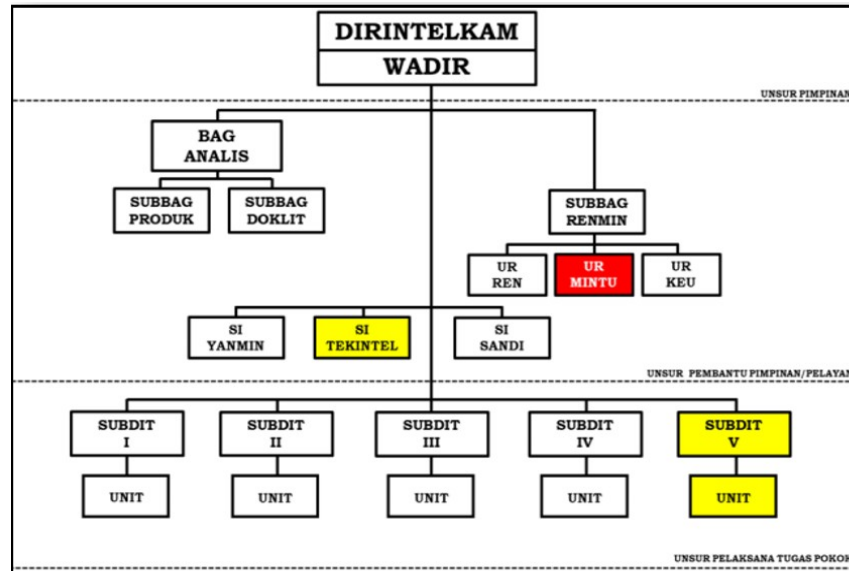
DIRINTELKAM
WADIR

UNSUR PIMPINAN

BAG ANALIS

SUBBAG PRODUK

SUBBAG DOKLIT

SUBBAG RENMIN

UR REN

UR MINTU

UR KEU

SI YANMIN

SI TEKINTEL

SI SANDI

UNSUR PEMBANTU PIMPINAN/PELAYAN

SUBDIT I

SUBDIT II

SUBDIT III

SUBDIT IV

SUBDIT V

UNIT

UNIT

UNIT

UNIT

UNIT

UNSUR PELAKSANA TUGAS POKOK